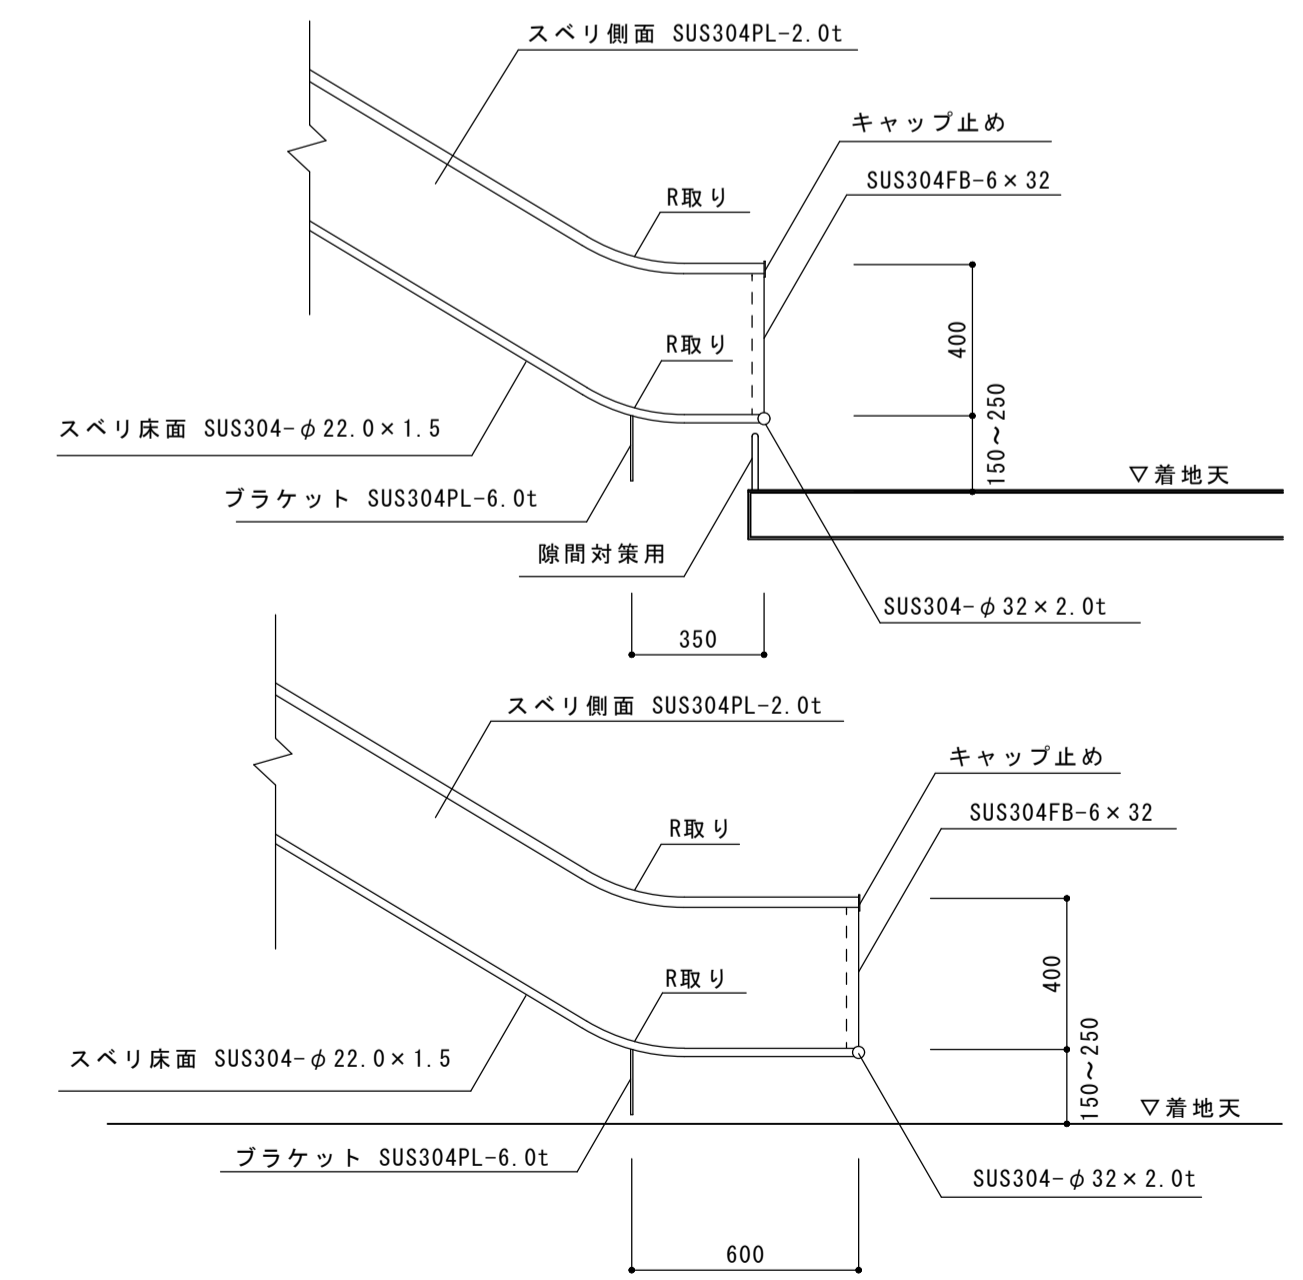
スベリ側面 SUS304PL-2.0t

キャップ止め

SUS304FB-6×32

R取り

400

R取り

150～250

スベリ床面 SUS304-φ22.0×1.5

▽着地天

ブラケット SUS304PL-6.0t

隙間対策用

SUS304-φ32×2.0t

350

スベリ側面 SUS304PL-2.0t

キャップ止め

SUS304FB-6×32

R取り

400

R取り

スベリ床面 SUS304-φ22.0×1.5

150～250

▽着地天

ブラケット SUS304PL-6.0t

SUS304-φ32×2.0t

600